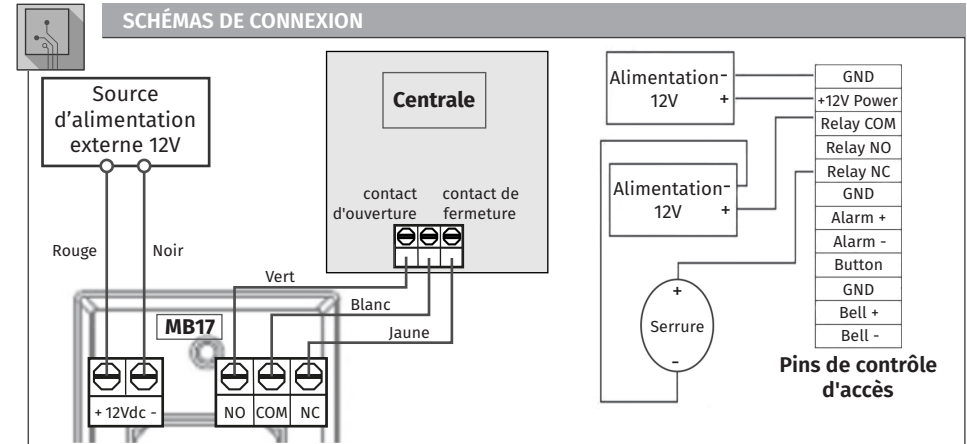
SCHÉMAS DE CONNEXION

Source d'alimentation externe 12V

Rouge

Noir

Centrale

contact d'ouverture

contact de fermeture

Vert

Blanc

Jaune

MB17

+ 12Vdc -

NO

COM

NC

Alimentation 12V

-

+

Alimentation 12V

-

+

+

Serrure

-

| GND |
|---|
| +12V Power |
| Relay COM |
| Relay NO |
| Relay NC |
| GND |
| Alarm + |
| Alarm - |
| Button |
| GND |
| Bell + |
| Bell - |

Pins de contrôle d'accès